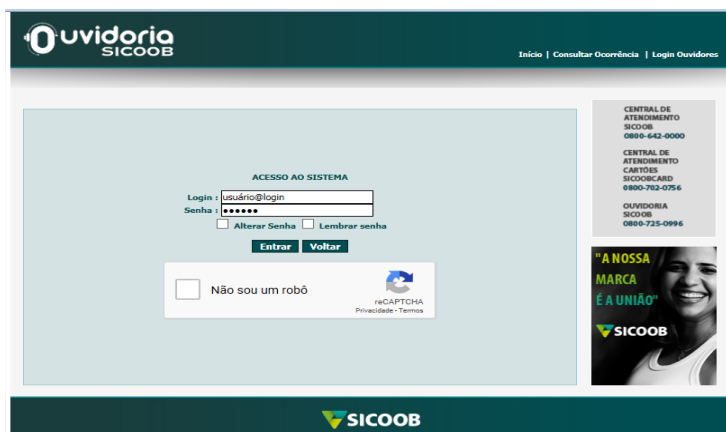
Ouvidoria SICOOB

Início | Consultar Ocorrência | Login Ouvidores

ACESSO AO SISTEMA

Login : usuário@login

Senha : ••••••

Alterar Senha Lembrar senha

Entrar Voltar

Não sou um robô

reCAPTCHA
Privacidade - Termos

CENTRAL DE ATENDIMENTO SICOOB
0800-642-0000

CENTRAL DE ATENDIMENTO CARTÕES SICOOBCARD
0800-702-0756

OUVIDORIA SICOOB
0800-725-0996

"A NOSSA MARCA É A UNIÃO"

SICOOB

SICOOB